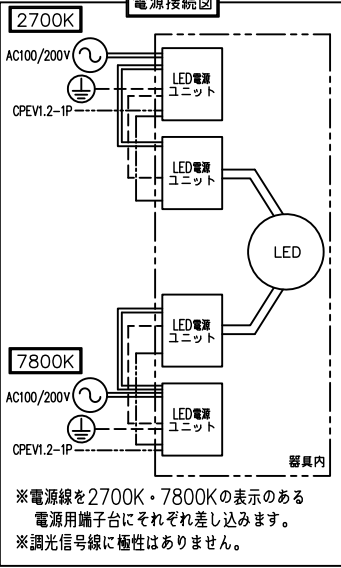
電源接続図

2700K

AC100/200V

CPEV1.2-1P

LED電源
ユニット

LED電源
ユニット

LED

LED電源
ユニット

7800K

AC100/200V

LED電源
ユニット

CPEV1.2-1P

器具内

※電源線を2700K・7800Kの表示のある電源用端子台にそれぞれ差し込みます。
※調光信号線に極性はありません。